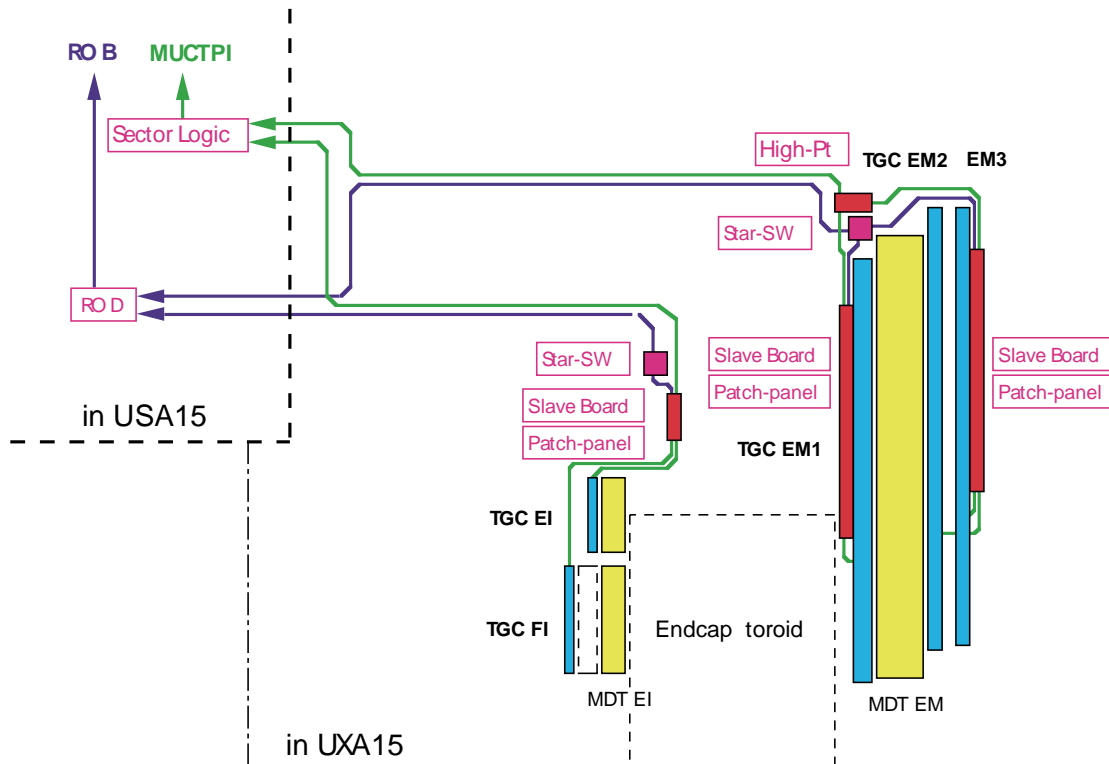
RO B

MUCTPI

Sector Logic

High-Pt

TGC EM2

EM3

Star-SW

RO D

Star-SW

Slave Board

Patch-panel

Slave Board

Patch-panel

Slave Board

Patch-panel

in USA15

TGC EM1

TGC EI

TGC FI

Endcap toroid

MDT EI

MDT EM

in UXA15